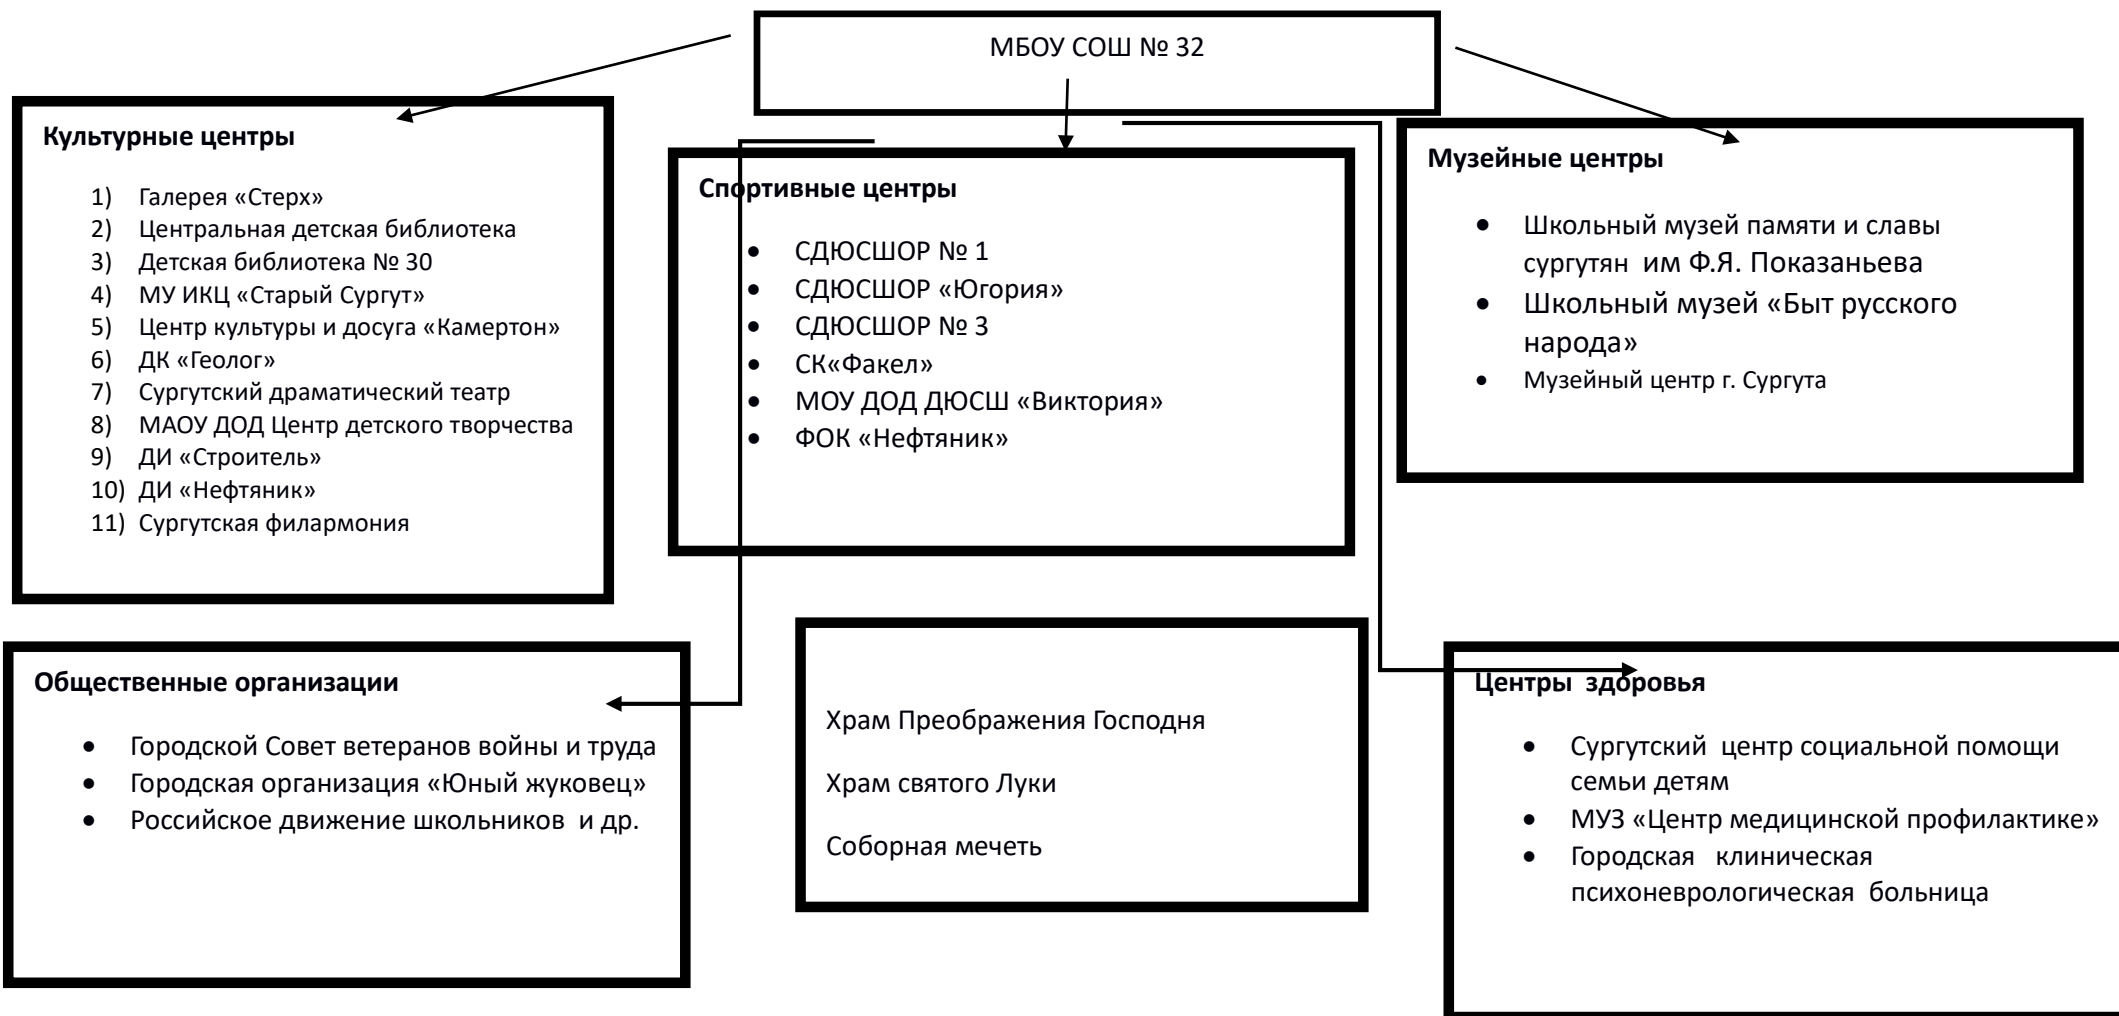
МБОУ СОШ № 32

Культурные центры

1) Галерея «Стерх»
2) Центральная детская библиотека
3) Детская библиотека № 30
4) МУ ИКЦ «Старый Сургут»
5) Центр культуры и досуга «Камертон»
6) ДК «Геолог»
7) Сургутский драматический театр
8) МАОУ ДОД Центр детского творчества
9) ДИ «Строитель»
10) ДИ «Нефтяник»
11) Сургутская филармония

Спортивные центры

- СДЮСШОР № 1
- СДЮСШОР «Югория»
- СДЮСШОР № 3
- СК«Факел»
- МОУ ДОД ДЮСШ «Виктория»
- ФОК «Нефтяник»

Музейные центры

- Школьный музей памяти и славы сургутян им Ф.Я. Показаньева
- Школьный музей «Быт русского народа»
- Музейный центр г. Сургута

Общественные организации

- Городской Совет ветеранов войны и труда
- Городская организация «Юный жуковец»
- Российское движение школьников и др.

Храм Преображения Господня

Храм святого Луки

Соборная мечеть

Центры здоровья

- Сургутский центр социальной помощи семьи детям
- МУЗ «Центр медицинской профилактике»
- Городская клиническая психоневрологическая больница